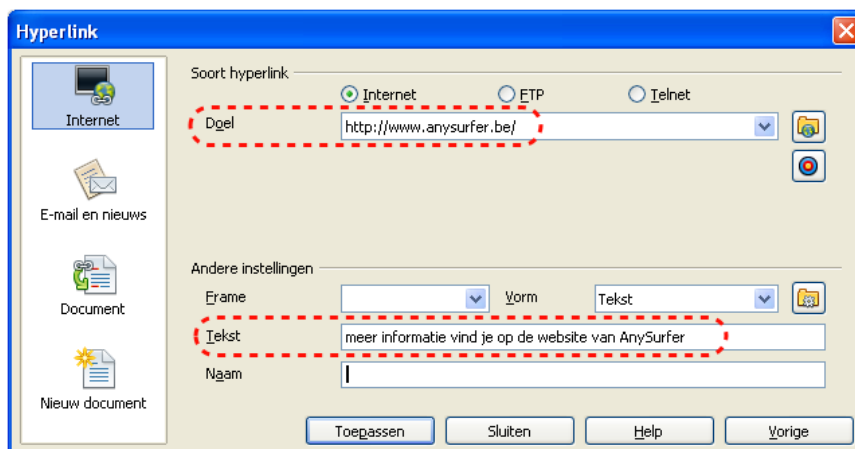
Hyperlink

Internet

E-mail en nieuws

Document

Nieuw document

Soort hyperlink

Internet

FTP

Telnet

Doel

http://www.anysurfer.be/

Andere instellingen

Frame

Vorm

Tekst

Tekst

meer informatie vind je op de website van AnySurfer

Naam

Toepassen

Sluiten

Help

Vorige